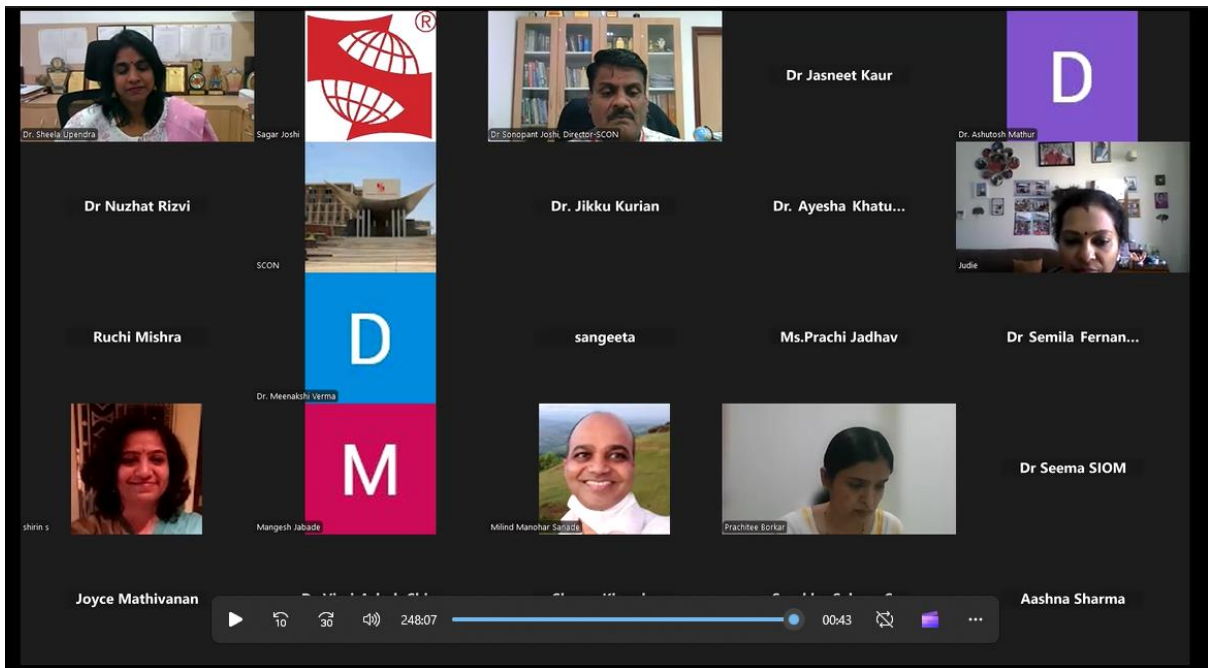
Dr. Sheela Upendra

Sagar Joshi

Dr Sonopant Joshi, Director-SCON

Dr Jasneet Kaur

D

Dr. Ashutosh Mathur

Dr Nuzhat Rizvi

SCON

Dr. Jikku Kurian

Dr. Ayesha Khatu...

Judie

Ruchi Mishra

D

Dr. Meenakshi Verma

sangeeta

Ms.Prachi Jadhav

Dr Semila Fernan...

shirin s

M

Mangesh Jabade

Milind Manohar Sanade

Prachitee Borkar

Dr Seema SIOM

Joyce Mathivanan

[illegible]

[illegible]

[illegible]

Aashna Sharma

10 30 248:07 00:43 ...